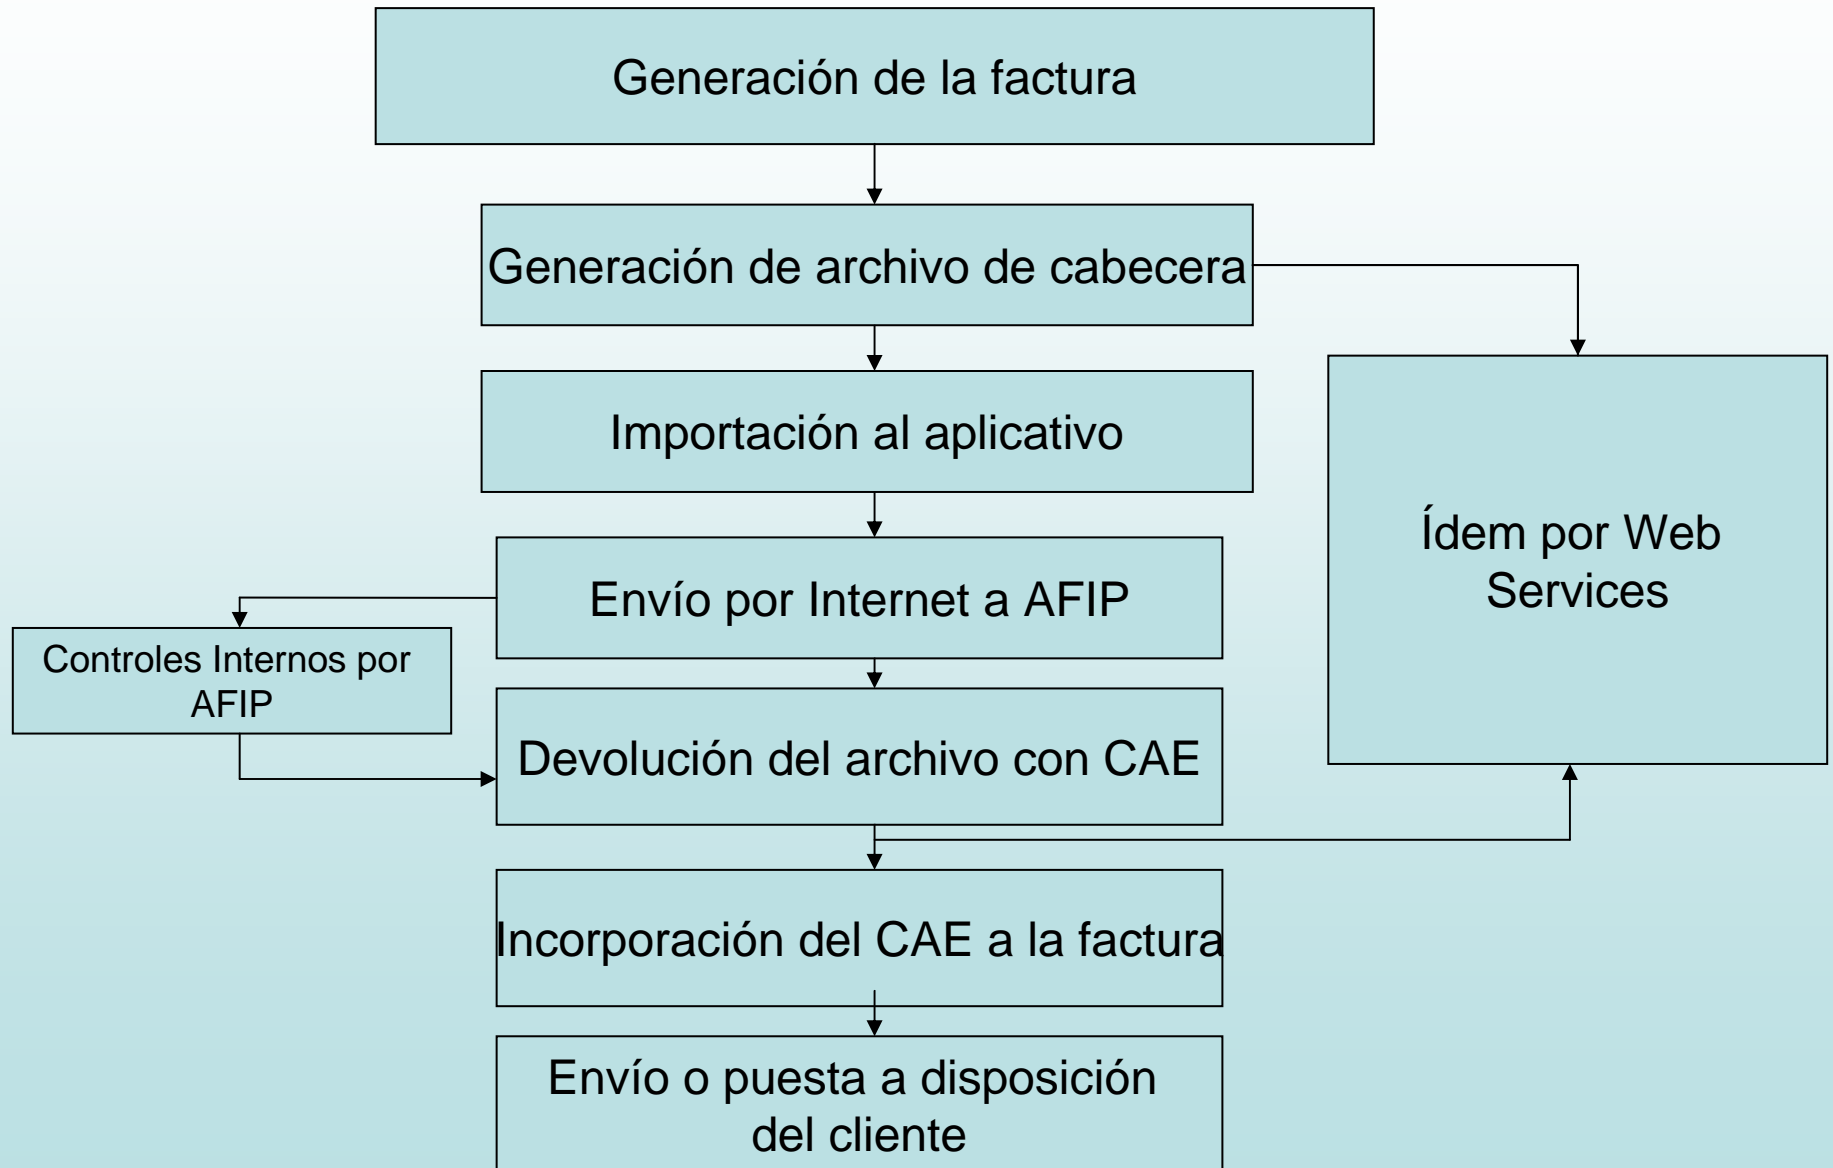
Generación de la factura

Generación de archivo de cabecera

Importación al aplicativo

Envío por Internet a AFIP

Controles Internos por AFIP

Devolución del archivo con CAE

Incorporación del CAE a la factura

Envío o puesta a disposición del cliente

Ídem por Web Services